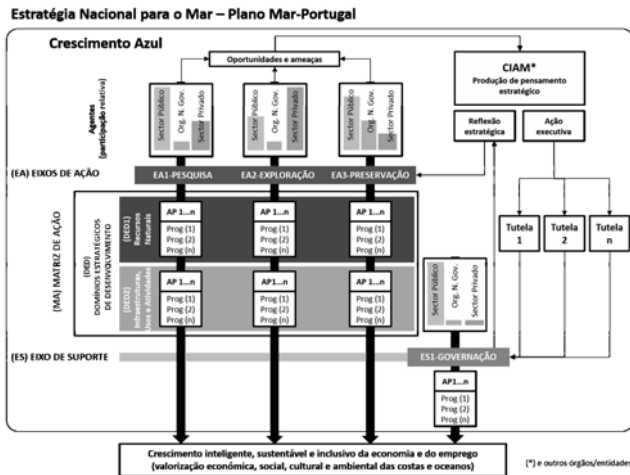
Estratégia Nacional para o Mar – Plano Mar-Portugal

Crescimento Azul

Oportunidades e ameaças

CIAM*
Produção de pensamento estratégico

Agentes (participação relativa)

Sector Público
Org. N. Gov.
Sector Privado

Sector Público
Org. N. Gov.
Sector Privado

Sector Público
Org. N. Gov.
Sector Privado

Reflexão estratégica

Ação executiva

(EA) EIXOS DE AÇÃO

EA1-PESQUISA

EA2-EXPLORAÇÃO

EA3-PRESERVAÇÃO

(MA) MATRIZ DE AÇÃO

(DED) DOMINIOS ESTRATÉGICOS DE DESENVOLVIMENTO

(DED1) Recursos Naturais

AP 1...n
Prog (1)
Prog (2)
Prog (n)

AP 1...n
Prog (1)
Prog (2)
Prog (n)

AP 1...n
Prog (1)
Prog (2)
Prog (n)

Tutela 1

Tutela 2

Tutela n

(DED2) Infraestruturas, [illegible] e Atividades

AP 1...n
Prog (1)
Prog (2)
Prog (n)

AP1...n
Prog (1)
Prog (2)
Prog (n)

AP 1...n
Prog (1)
Prog (2)
Prog (n)

Sector Público
Org. N. Gov.
Sector Privado

(ES) EIXO DE SUPORTE

ES1-GOVERNAÇÃO

AP1...n
Prog (1)
Prog (2)
Prog (n)

Crescimento inteligente, sustentável e inclusivo da economia e do emprego
(valorização económica, social, cultural e ambiental das costas e oceanos)

(*) e outros órgãos/entidades